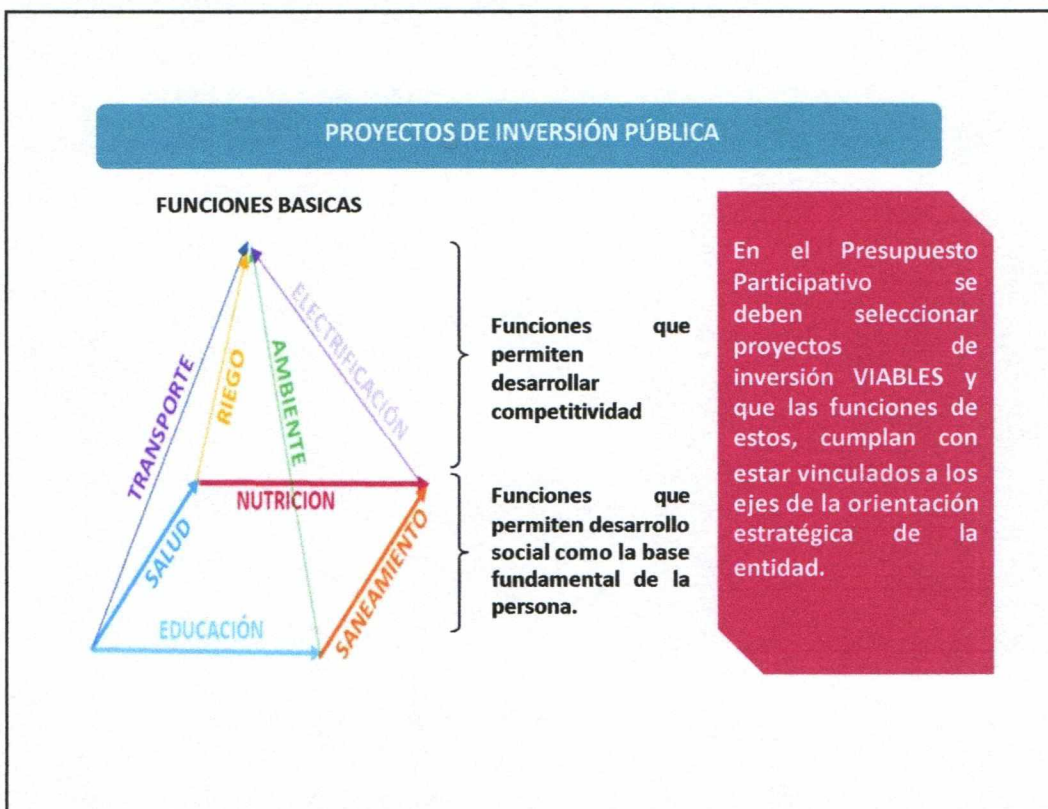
PROYECTOS DE INVERSIÓN PÚBLICA

FUNCIONES BASICAS

TRANSPORTE

RIEGO

AMBIENTE

ELECTRIFICACIÓN

NUTRICION

SALUD

EDUCACIÓN

SANEAMIENTO

Funciones que permiten desarrollar competitividad

Funciones que permiten desarrollo social como la base fundamental de la persona.

En el Presupuesto Participativo se deben seleccionar proyectos de inversión VIABLES y que las funciones de estos, cumplan con estar vinculados a los ejes de la orientación estratégica de la entidad.